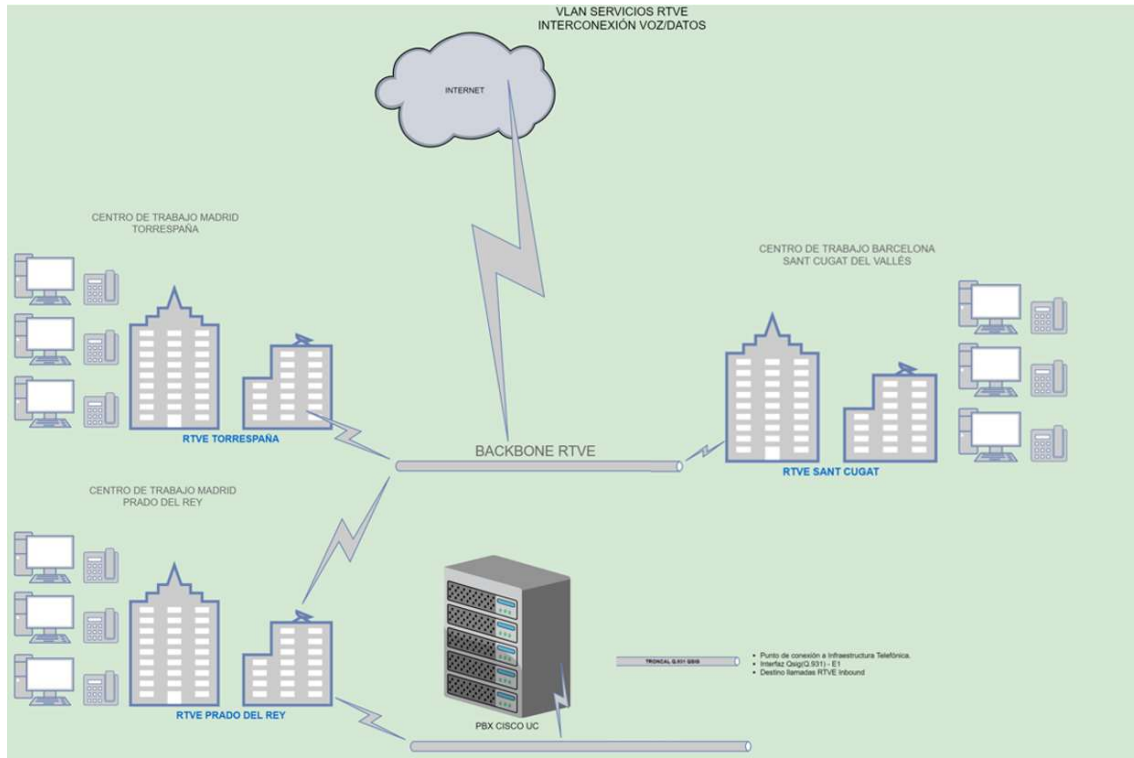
VLAN SERVICIOS RTVE
INTERCONEXIÓN VOZ/DATOS

INTERNET

CENTRO DE TRABAJO MADRID
TORRESPAÑA

CENTRO DE TRABAJO BARCELONA
SANT CUGAT DEL VALLÉS

RTVE TORRESPAÑA

BACKBONE RTVE

RTVE SANT CUGAT

CENTRO DE TRABAJO MADRID
PRADO DEL REY

TRONCAL Q.931 QSIG

- Punto de conexión a Infraestructura Telefónica.
- Interfaz Qsig(Q.931) - E1
- Destino llamadas RTVE Inbound

PBX CISCO UC

RTVE PRADO DEL REY